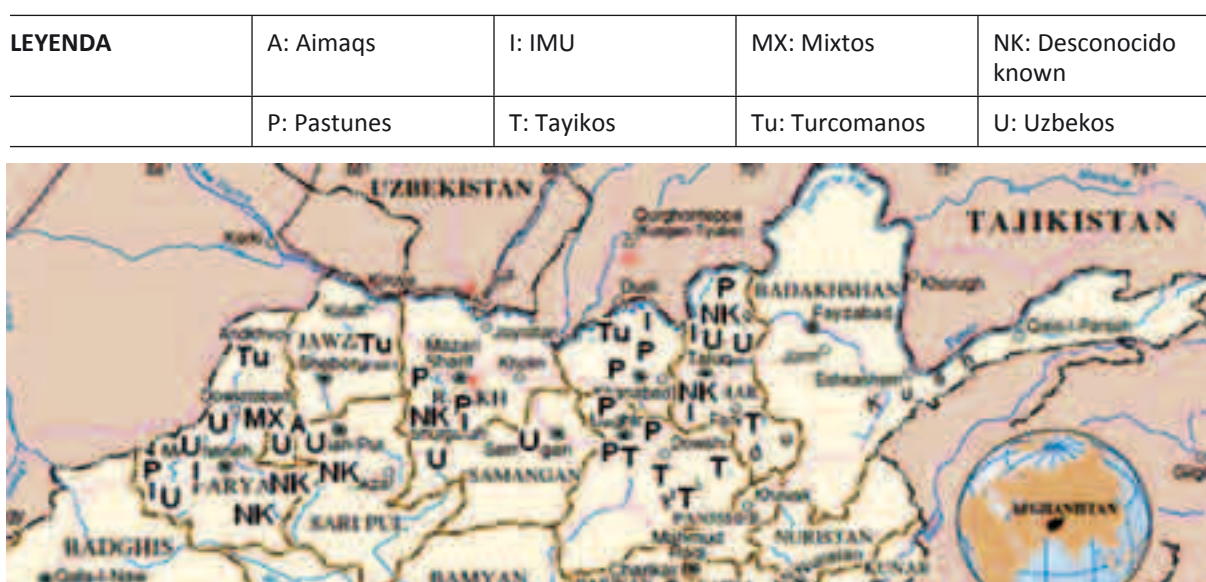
| LEYENDA | A: Aimaqs | I: IMU | MX: Mixtos | NK: Desconocido known |
|---|---|---|---|---|
| | P: Pastunes | T: Tayikos | Tu: Turcomanos | U: Uzbekos |

UZBEKISTAN
TAJIKISTAN
Qurghonteppa (Kurgan-Tyube)
Kerki
Kholm
Dusti
BADAKHSHAN
Khorugh
Faydabad
Jawzjan
Tu
JAWZ Tu
Shiberghan
Mazar-i-Sharif
Kunduz
Taloqan
Tu
Andkhvoy
Dowlatabad
MX
A
P
NK
P
KH
I
Balkh
Tu
I
P
P
NK
NK
I
U U
T
Eshkashem
K
U
U
I
P
I
U
U
U
NK
NK
FARYAB
NK
SARI PUL
SAMANGAN
Aybak
U
P
P
T
T
T
T
Doshi
Khost
PANJSHIR
NURISTAN
KUNAR
BADGHIS
BAMYAN
Charikar
AFGHANISTAN